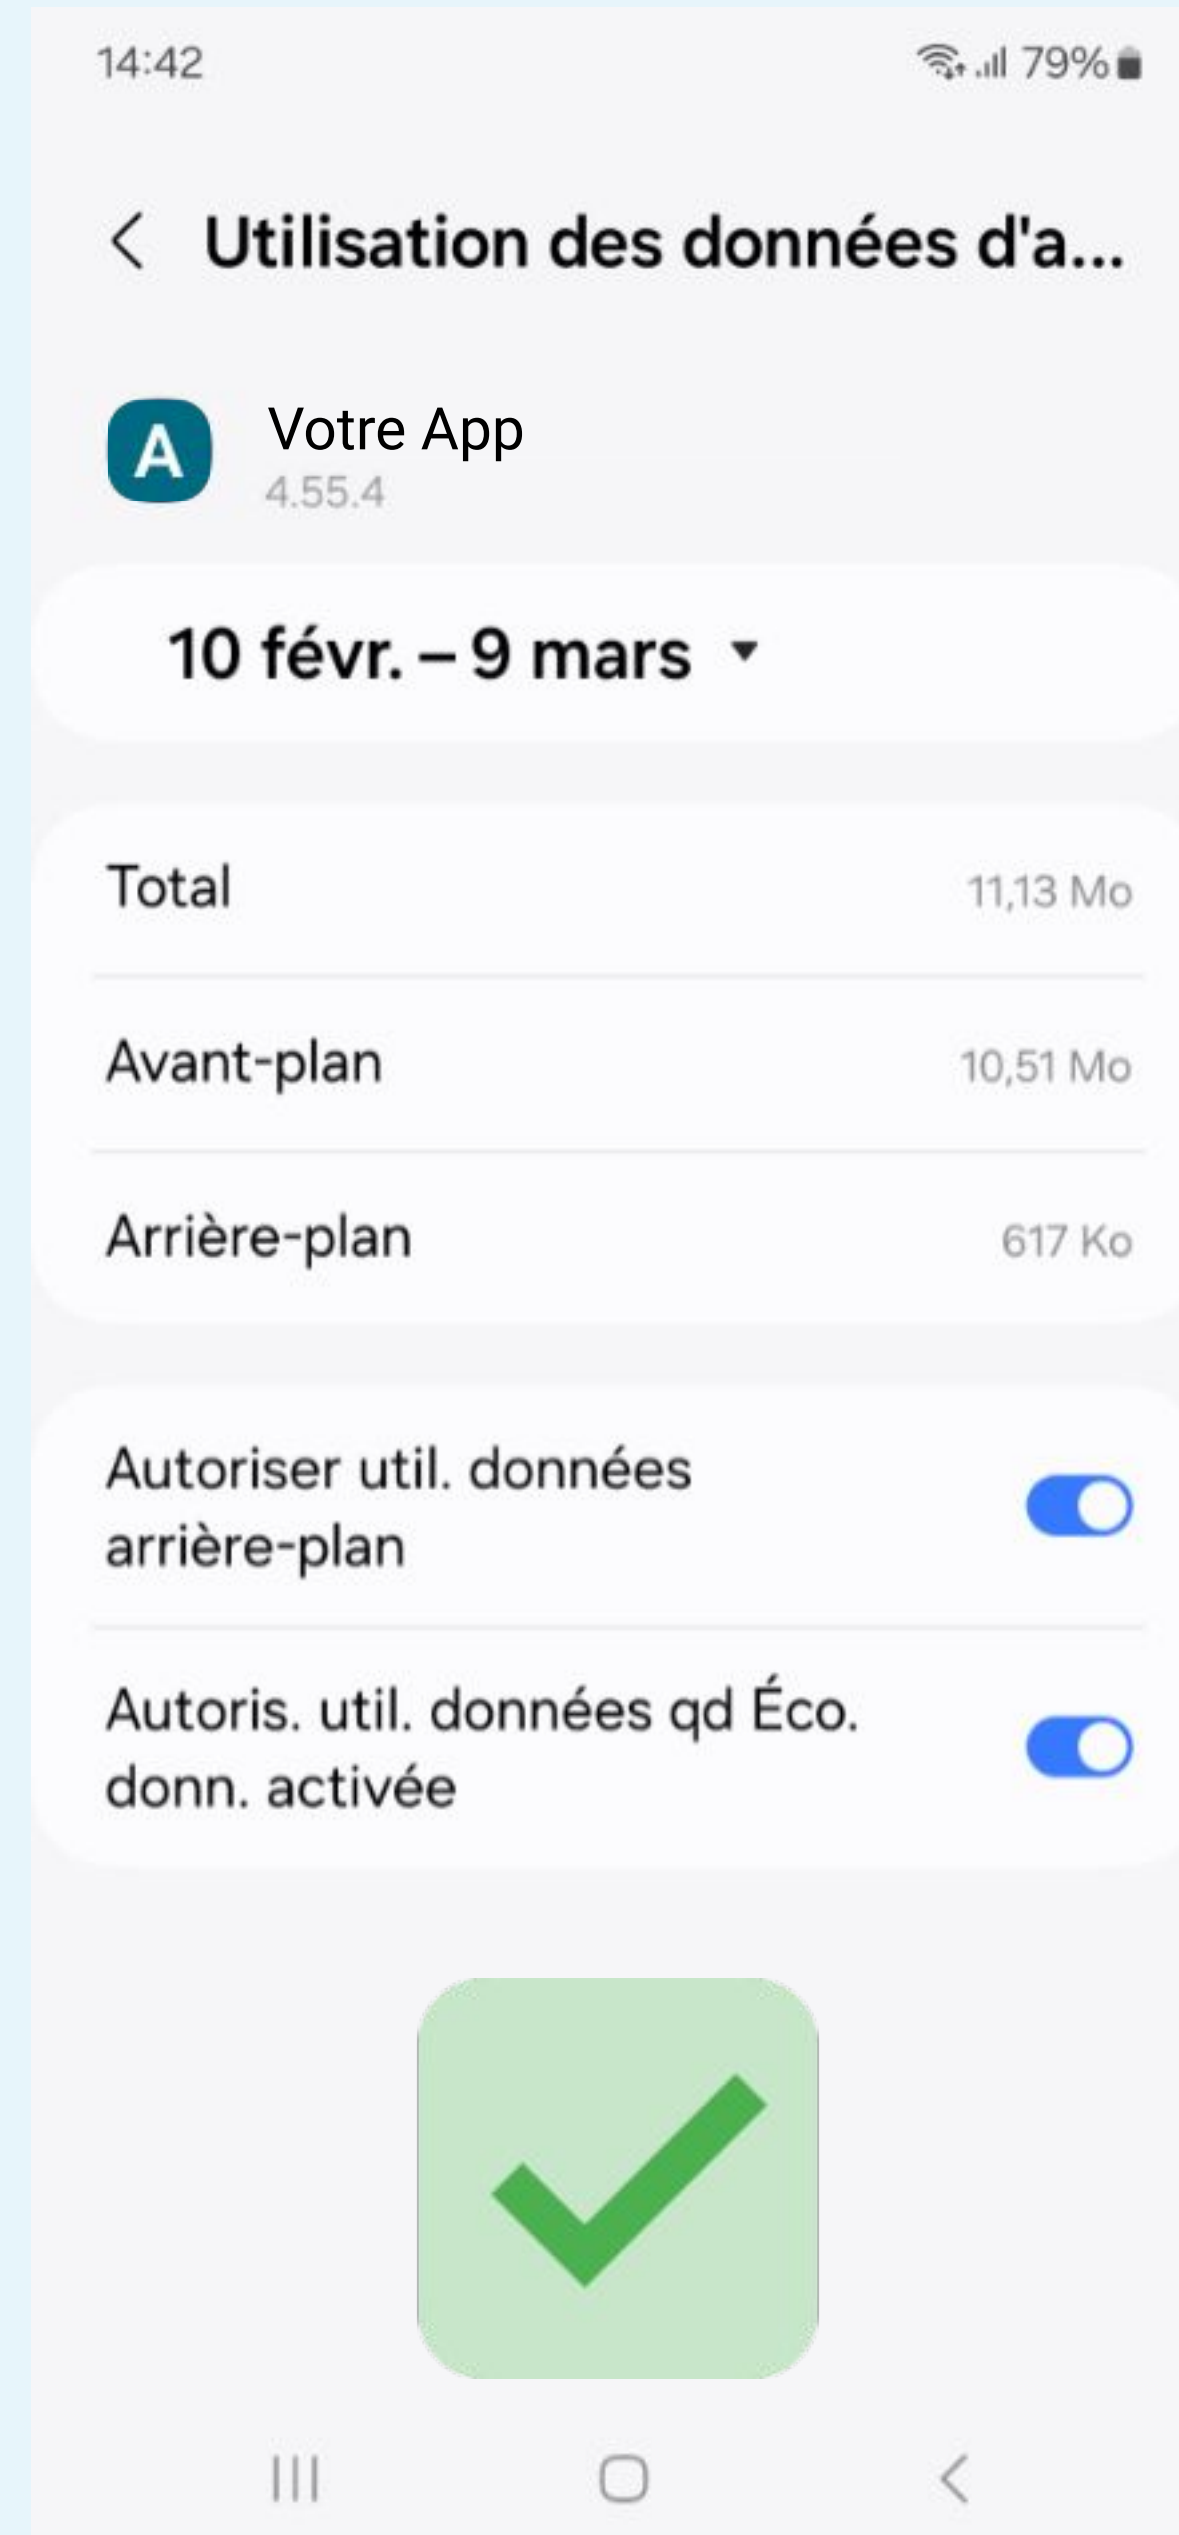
14:42

79%

Utilisation des données d'a...

A

Votre App

4.55.4

10 févr. – 9 mars

| Total | 11,13 Mo |
|---|---|
| Avant-plan | 10,51 Mo |
| Arrière-plan | 617 Ko |

Autoriser util. données arrière-plan

Autoris. util. données qd Éco. donn. activée